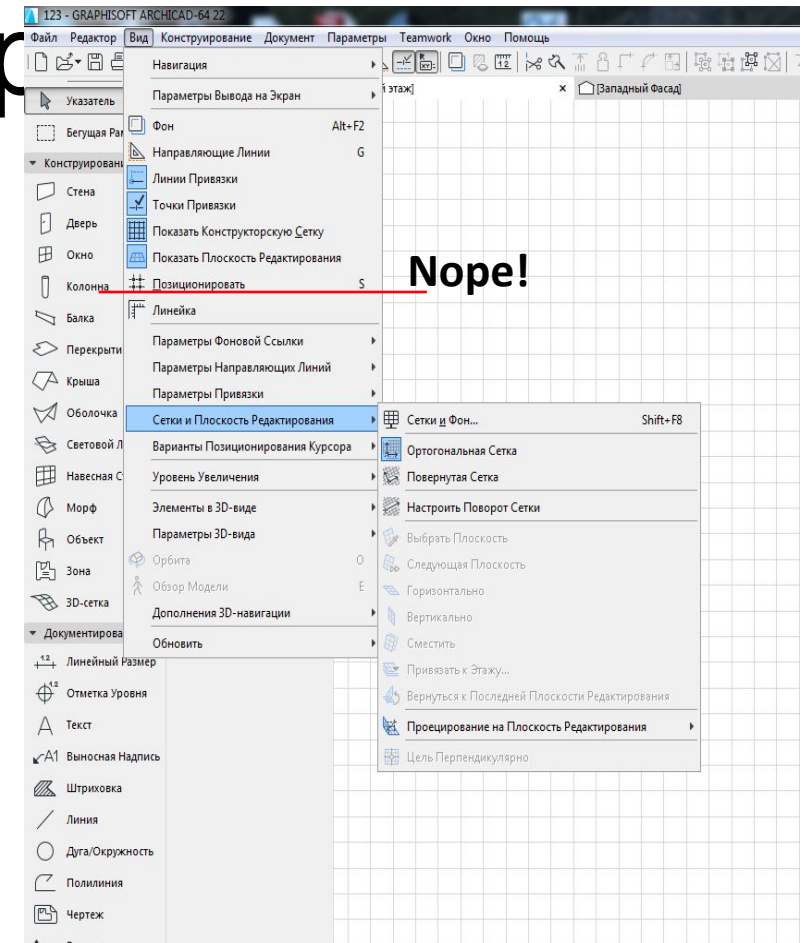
123 - GRAPHISOFT ARCHICAD-64 22

Файл Редактор Вид Конструирование Документ Параметры Teamwork Окно Помощь

Указатель
Бегущая Ра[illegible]
Конструировани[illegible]
Стена
Дверь
Окно
Колонна
Балка
Перекрыти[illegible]
Крыша
Оболочка
Световой Л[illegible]
Навесная С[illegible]
Морф
Объект
Зона
3D-сетка
Документирова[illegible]
Линейный Размер
Отметка Уровня
Текст
Выносная Надпись
Штриховка
Линия
Дуга/Окружность
Полилиния
Чертеж

Навигация
Параметры Вывода на Экран
Фон Alt+F2
Направляющие Линии G
Линии Привязки
Точки Привязки
Показать Конструкторскую Сетку
Показать Плоскость Редактирования
Позиционировать S
Линейка
Параметры Фоновой Ссылки
Параметры Направляющих Линий
Параметры Привязки
Сетки и Плоскость Редактирования
Варианты Позиционирования Курсора
Уровень Увеличения
Элементы в 3D-виде
Параметры 3D-вида
Орбита O
Обзор Модели E
Дополнения 3D-навигации
Обновить

Nope!

й этаж] × [Западный Фасад]

Сетки и Фон... Shift+F8
Ортогональная Сетка
Повернутая Сетка
Настроить Поворот Сетки
Выбрать Плоскость
Следующая Плоскость
Горизонтально
Вертикально
Сместить
Привязать к Этажу...
Вернуться к Последней Плоскости Редактирования
Проецирование на Плоскость Редактирования
Цель Перпендикулярно